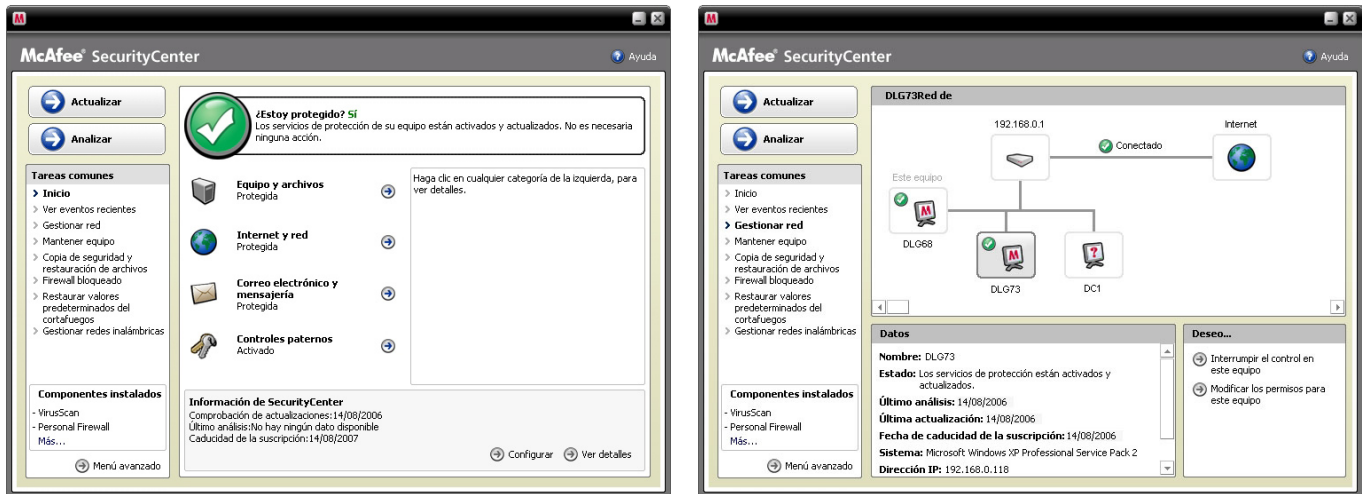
McAfee® SecurityCenter

Ayuda

Actualizar

Analizar

Tareas comunes
Inicio
Ver eventos recientes
Gestionar red
Mantener equipo
Copia de seguridad y restauración de archivos
Firewall bloqueado
Restaurar valores predeterminados del cortafuegos
Gestionar redes inalámbricas

Componentes instalados
- VirusScan
- Personal Firewall
Más...

Menú avanzado

¿Estoy protegido? Sí
Los servicios de protección de su equipo están activados y actualizados. No es necesaria ninguna acción.

Equipo y archivos
Protegida

Internet y red
Protegida

Correo electrónico y mensajería
Protegida

Controles paternos
Activado

Haga clic en cualquier categoría de la izquierda, para ver detalles.

Información de SecurityCenter
Comprobación de actualizaciones:14/08/2006
Último análisis:No hay ningún dato disponible
Caducidad de la suscripción:14/08/2007

Configurar
Ver detalles

McAfee® SecurityCenter

Ayuda

Actualizar

Analizar

Tareas comunes
Inicio
Ver eventos recientes
Gestionar red
Mantener equipo
Copia de seguridad y restauración de archivos
Firewall bloqueado
Restaurar valores predeterminados del cortafuegos
Gestionar redes inalámbricas

Componentes instalados
- VirusScan
- Personal Firewall
Más...

Menú avanzado

DLG73Red de

192.168.0.1
Conectado
Internet
Este equipo
DLG68
DLG73
DC1

Datos
Nombre: DLG73
Estado: Los servicios de protección están activados y actualizados.
Último análisis: 14/08/2006
Última actualización: 14/08/2006
Fecha de caducidad de la suscripción: 14/08/2006
Sistema: Microsoft Windows XP Professional Service Pack 2
Dirección IP: 192.168.0.118

Deseo...
Interrumpir el control en este equipo
Modificar los permisos para este equipo